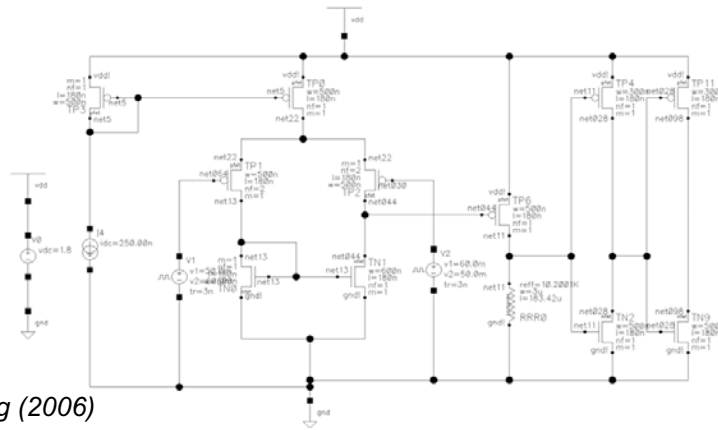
vdd

vddl
m=1
w=500n
l=180n
nf=1
TP3
net5
net5

vddl
net5
TP0
w=500n
l=180n
nf=1
m=1
net22

net22
TP1
net064
w=500n
l=180n
nf=2
m=1
net13

m=1
nf=2
l=180n
w=500n
TP2
net22
net030
net044

TP6
net044
w=500n
l=180n
nf=1
net11
m=1

vddl
TP4
net11
w=500n
l=180n
net028
nf=1
m=1

vddl
TP11
net028
w=500n
l=180n
net098
nf=1
m=1

vdd
V0
vdc=1.8
gnd

I4
idc=250.00n

V1
v1=50.0m
v2=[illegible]
tr=3n

net13
m=1
TN0
net13
gndl

net044
TN1
net13
w=600n
l=180n
nf=1
m=1
gndl

V2
v1=60.0m
v2=50.0m
tr=3n

net11
reff=10.2001K
w=3u
l=183.42u
gndl
RRR0

net028
TN2
net11
w=500n
l=180n
gndl
nf=1
m=1

net098
TN9
net028
w=500n
l=180n
gndl
nf=1
m=1

g (2006)

gnd